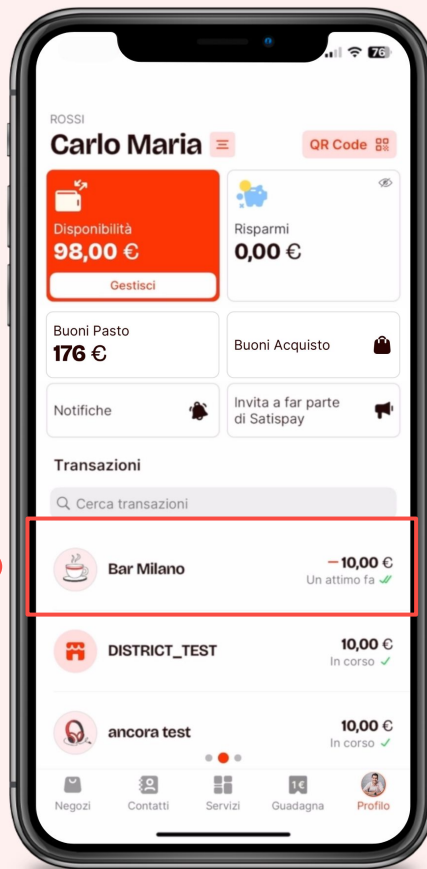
76

ROSSI
Carlo Maria

QR Code

Disponibilità
98,00 €
Gestisci

Risparmi
0,00 €

Buoni Pasto
176 €

Buoni Acquisto

Notifiche

Invita a far parte di Satispay

Transazioni

Cerca transazioni

Bar Milano
– 10,00 €
Un attimo fa

DISTRICT_TEST
10,00 €
In corso

ancora test
10,00 €
In corso

Negozi
Contatti
Servizi
1€
Guadagna
Profilo